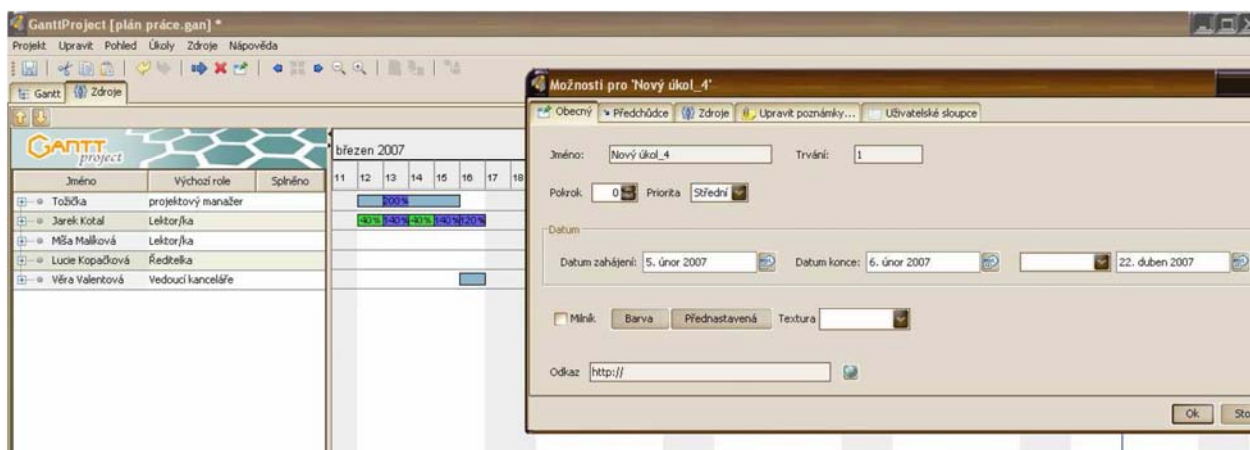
GanttProject [plán práce.gan] *

Projekt Upravit Pohled Úkoly Zdroje Nápověda

Gantt Zdroje

GANTT project

| Jméno | Výchozí role | Splněno |
|---|---|---|
| Tožička | projektový manažer | |
| Jarek Kotal | Lektor/ka | |
| Míša Malíková | Lektor/ka | |
| Lucie Kopačková | Ředitelka | |
| Věra Valentová | Vedoucí kanceláře | |

březen 2007

11 12 13 14 15 16 17 18

200%

40% 140% 40% 140% 120%

Možnosti pro 'Nový úkol_4'

Obecný Předchůdce Zdroje Upravit poznámky... Uživatelské sloupce

Jméno: Nový úkol_4 Trvání: 1

Pokrok 0 Priorita Střední

Datum

Datum zahájení: 5. únor 2007 Datum konce: 6. únor 2007 22. duben 2007

Milník Barva Přednastavená Textura

Odkaz http://

Ok Sto